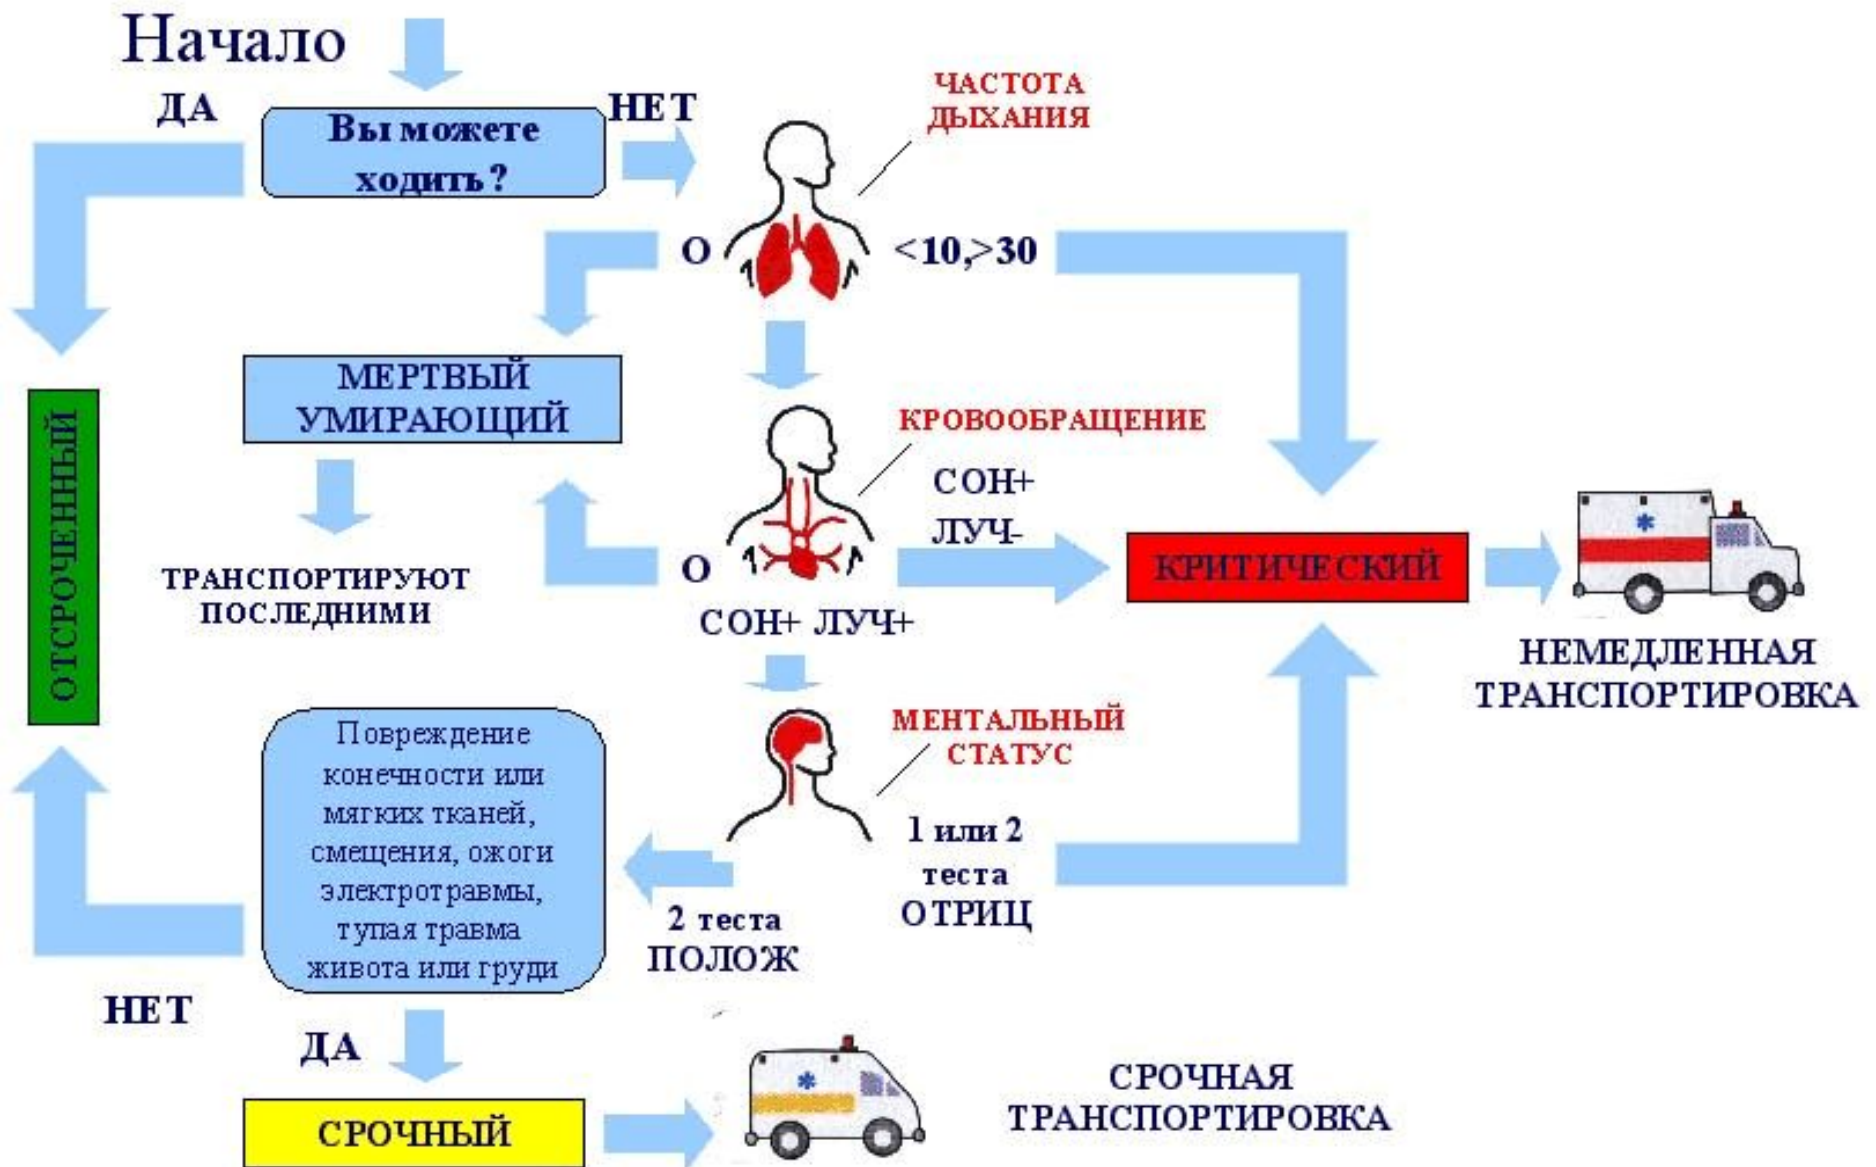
Начало

ДА

Вы можете ходить ?

НЕТ

ЧАСТОТА ДЫХАНИЯ

О

<10,>30

МЕРТВЫЙ УМИРАЮЩИЙ

ТРАНСПОРТИРУЮТ ПОСЛЕДНИМИ

ОТСРОЧЕННЫЙ

КРОВООБРАЩЕНИЕ

СОН+ ЛУЧ-

О

СОН+ ЛУЧ+

КРИТИЧЕСКИЙ

НЕМЕДЛЕННАЯ ТРАНСПОРТИРОВКА

МЕНТАЛЬНЫЙ СТАТУС

1 или 2 теста ОТРИЦ

2 теста ПОЛОЖ

Повреждение конечности или мягких тканей, смещения, ожоги электротравмы, тупая травма живота или груди

НЕТ

ДА

СРОЧНЫЙ

СРОЧНАЯ ТРАНСПОРТИРОВКА